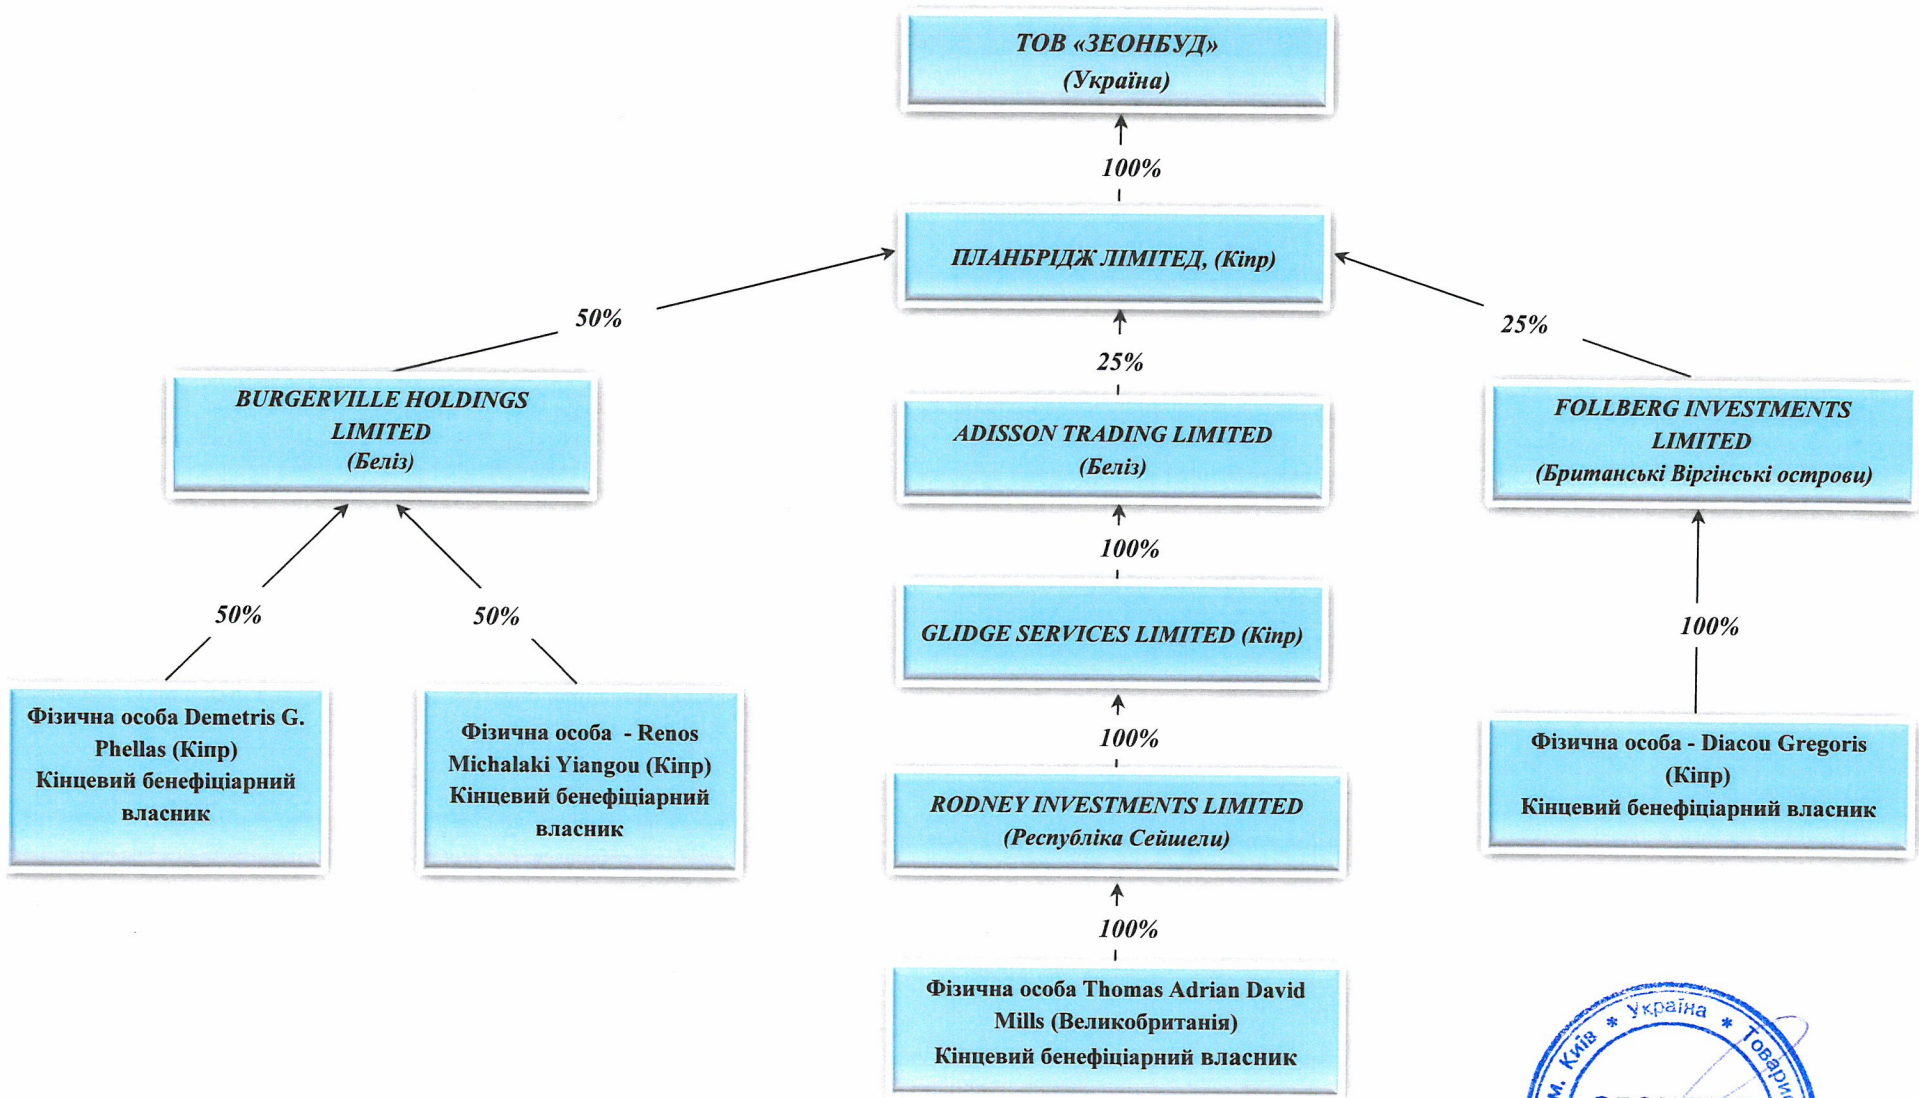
ТОВ «ЗЕОНБУД»
(Україна)

100%

ПЛАНБРІДЖ ЛІМІТЕД, (Кіпр)

50%

25%

25%

BURGERVILLE HOLDINGS LIMITED
(Беліз)

ADISSON TRADING LIMITED
(Беліз)

FOLLBERG INVESTMENTS LIMITED
(Британські Віргінські острови)

100%

50%

50%

GLIDGE SERVICES LIMITED (Кіпр)

100%

Фізична особа Demetris G. Phellas (Кіпр)
Кінцевий бенефіціарний власник

Фізична особа - Renos Michalaki Yiangou (Кіпр)
Кінцевий бенефіціарний власник

100%

Фізична особа - Diacou Gregoris (Кіпр)
Кінцевий бенефіціарний власник

RODNEY INVESTMENTS LIMITED
(Республіка Сейшели)

100%

Фізична особа Thomas Adrian David Mills (Великобританія)
Кінцевий бенефіціарний власник

м. Київ * Україна * Товари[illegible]